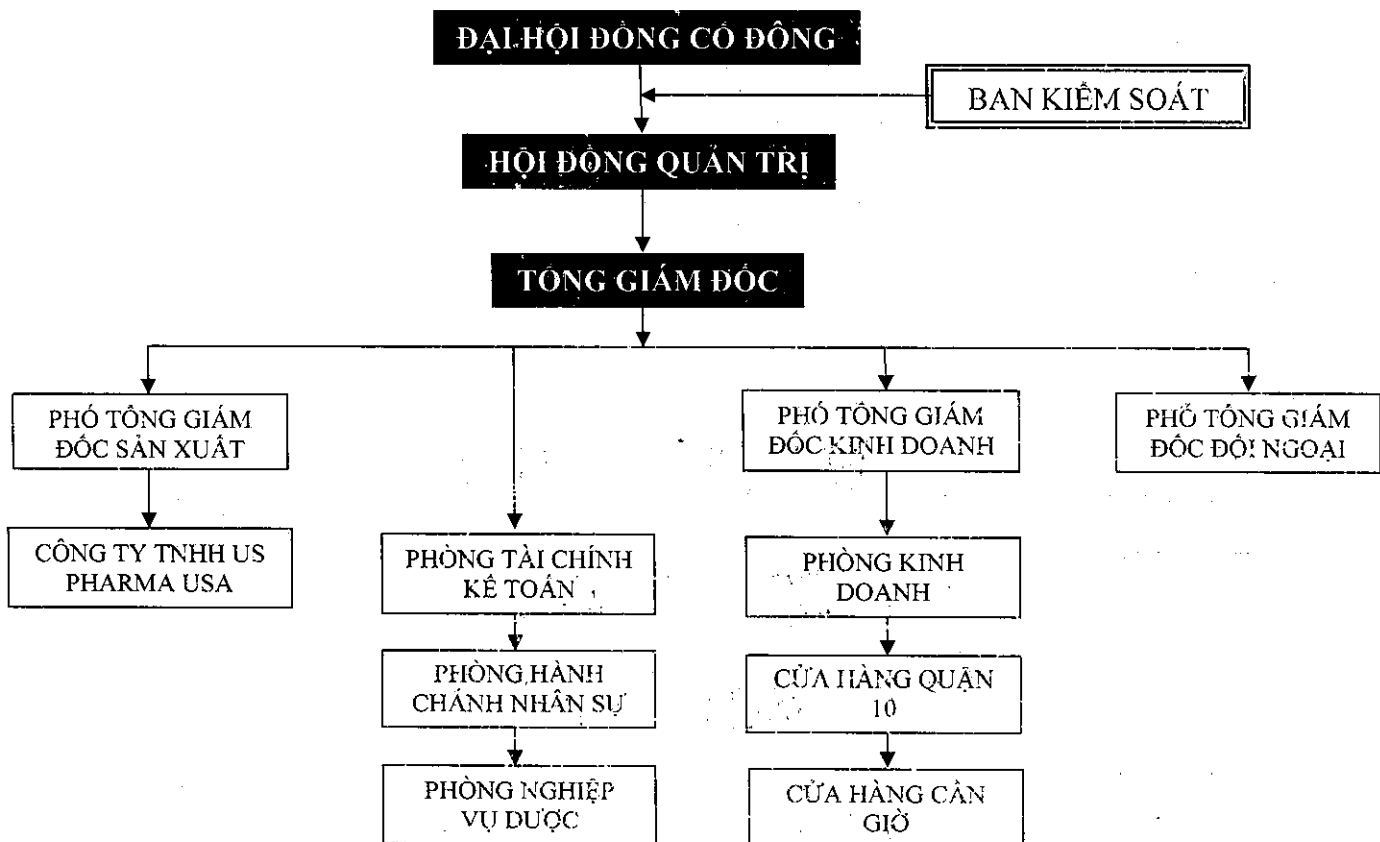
ĐẠI HỘI ĐỒNG CỔ ĐÔNG

BAN KIỂM SOÁT

HỘI ĐỒNG QUẢN TRỊ

TỔNG GIÁM ĐỐC

PHÓ TỔNG GIÁM ĐỐC SẢN XUẤT

CÔNG TY TNHH US PHARMA USA

PHÒNG TÀI CHÍNH KẾ TOÁN

PHÒNG HÀNH CHÁNH NHÂN SỰ

PHÒNG NGHIỆP VỤ DƯỢC

PHÓ TỔNG GIÁM ĐỐC KINH DOANH

PHÒNG KINH DOANH

CỬA HÀNG QUẬN 10

CỬA HÀNG CẦN GIỜ

PHÓ TỔNG GIÁM ĐỐC ĐỐI NGOẠI